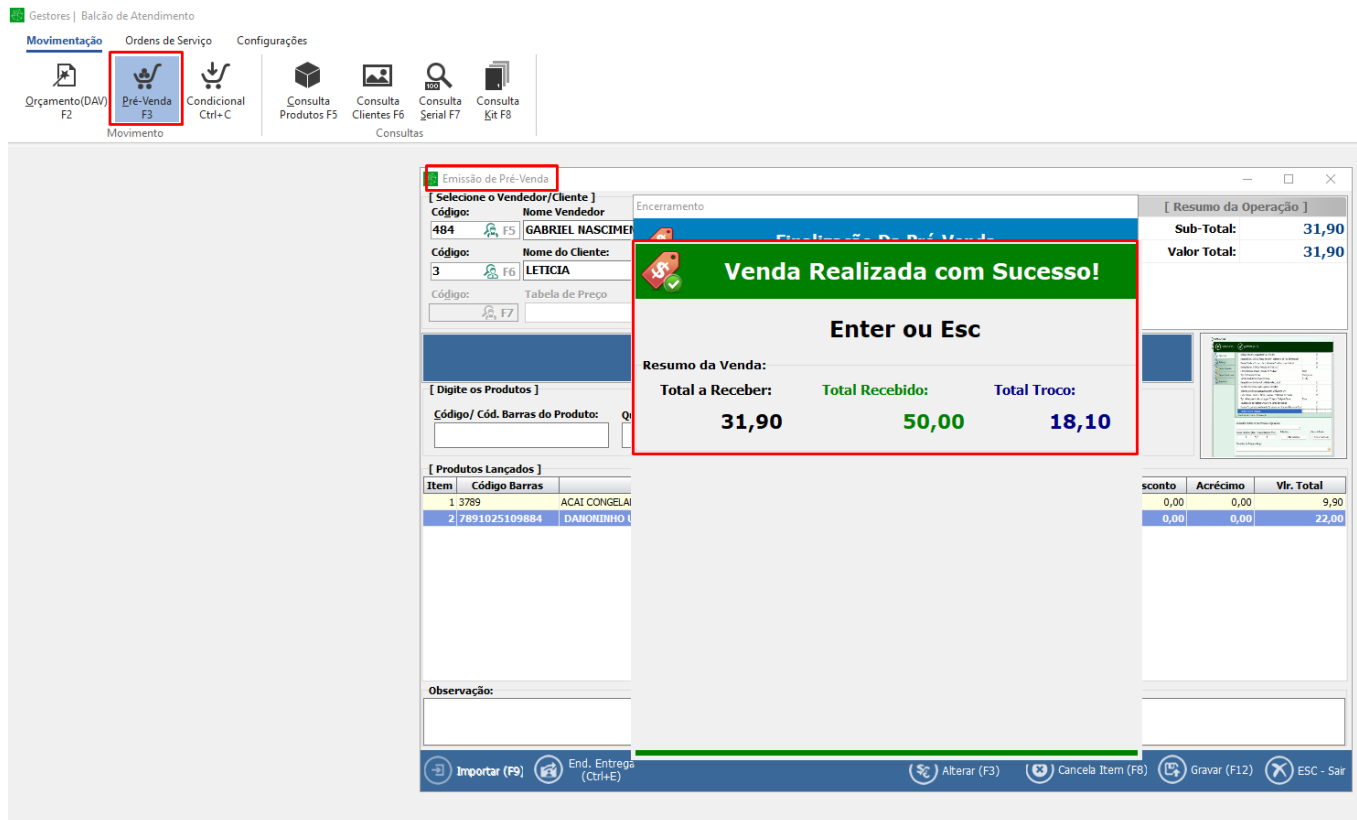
Gestores | Balcão de Atendimento

Movimentação Ordens de Serviço Configurações

Orçamento(DAV) F2
Pré-Venda F3
Condicional Ctrl+C
Movimento

Consulta Produtos F5
Consulta Clientes F6
Consulta Serial F7
Consulta Kit F8
Consultas

Emissão de Pré-Venda

[ Selecione o Vendedor/Cliente ]
Código: Nome Vendedor
484 F5 GABRIEL NASCIMEN
Código: Nome do Cliente:
3 F6 LETICIA
Código: Tabela de Preço
F7

[ Resumo da Operação ]
Sub-Total: 31,90
Valor Total: 31,90

[ Digite os Produtos ]
Código/ Cód. Barras do Produto: Q

[ Produtos Lançados ]

| Item | Código Barras | | sconto | Acréscimo | Vlr. Total |
|---|---|---|---|---|---|
| 1 | 3789 | ACAI CONGELA | 0,00 | 0,00 | 9,90 |
| 2 | 7891025109884 | DANONINHO | 0,00 | 0,00 | 22,00 |

Observação:

Importar (F9) End. Entrega (Ctrl+E) Alterar (F3) Cancela Item (F8) Gravar (F12) ESC - Sair

Encerramento
Finalização De Pré-Venda

Venda Realizada com Sucesso!

Enter ou Esc

Resumo da Venda:
Total a Receber: Total Recebido: Total Troco:
31,90 50,00 18,10